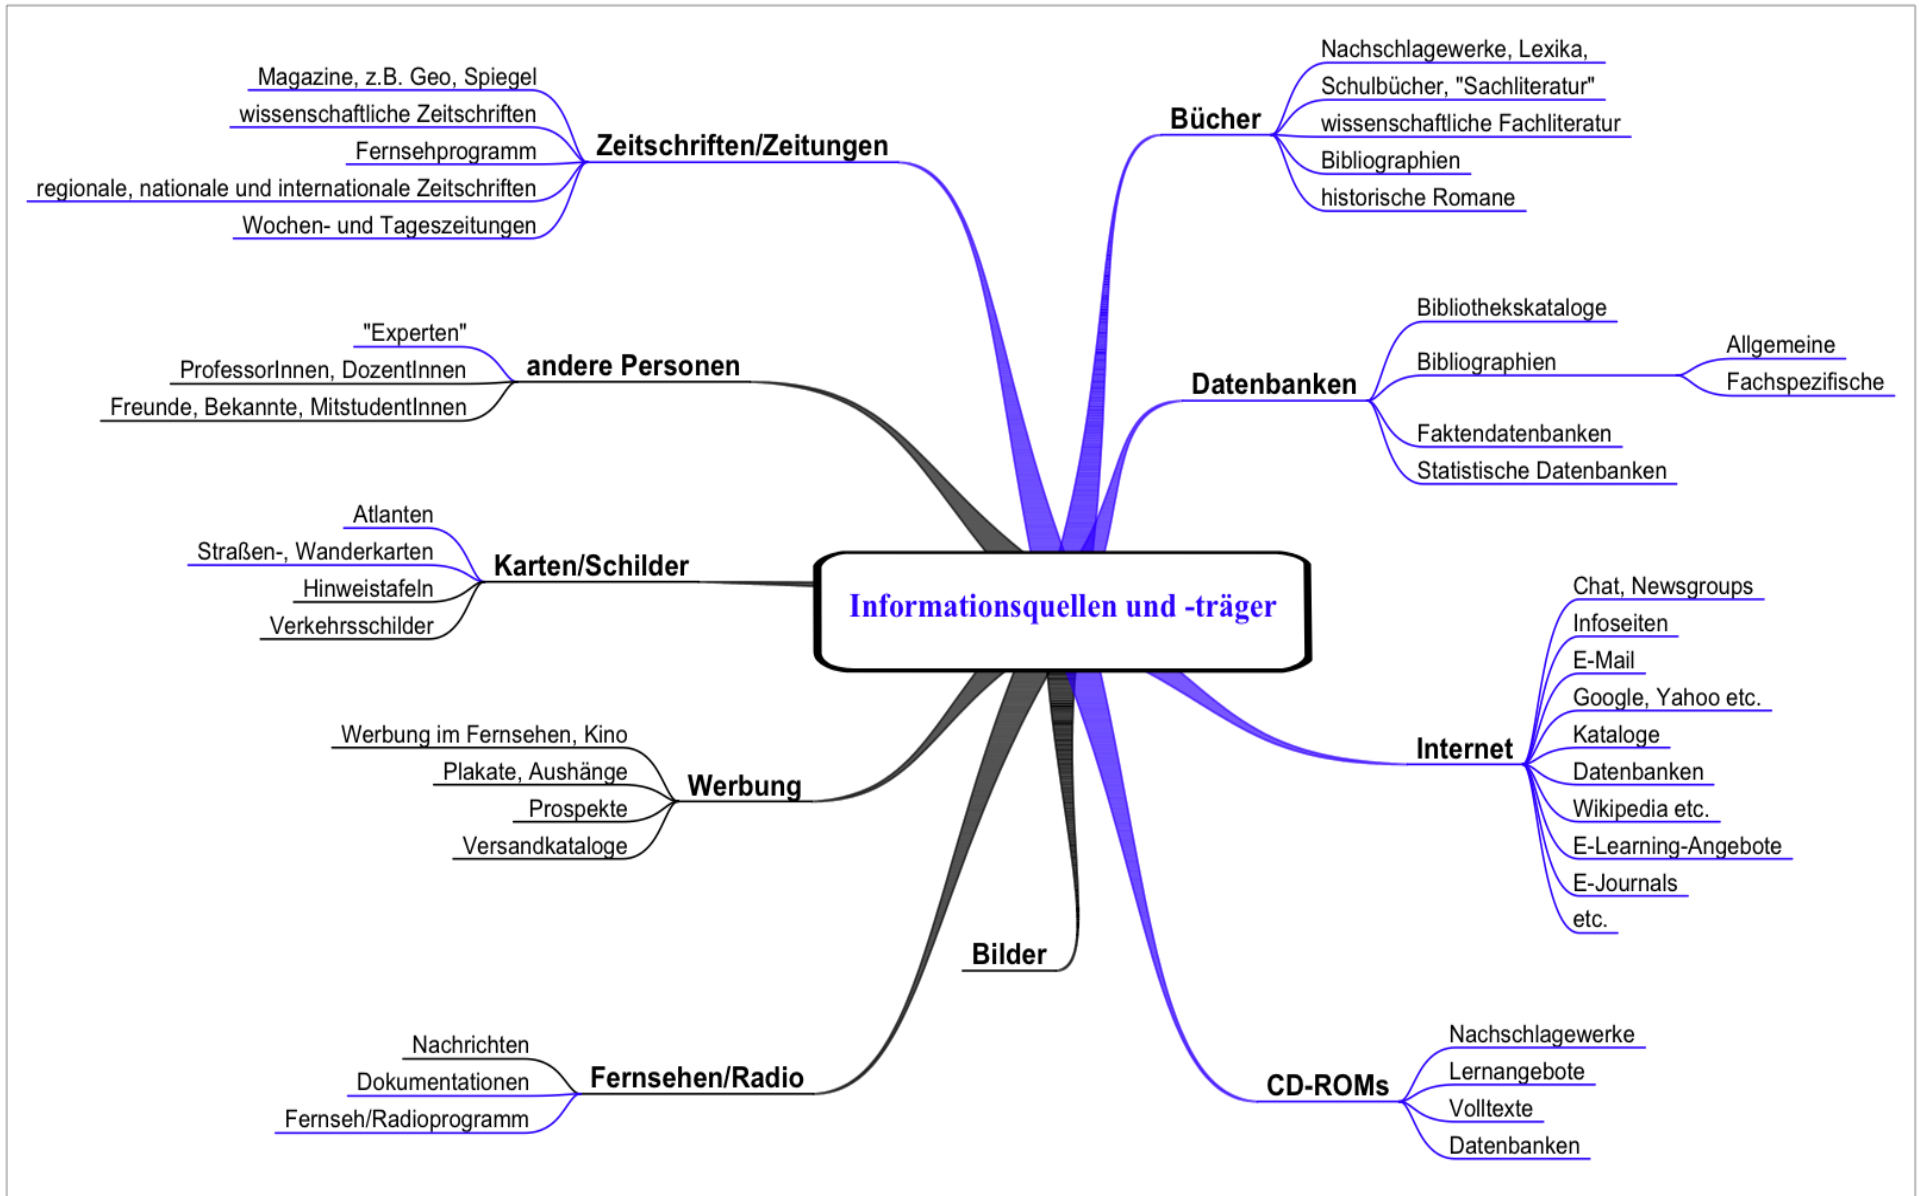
Informationsquellen und -träger

Zeitschriften/Zeitungen
Magazine, z.B. Geo, Spiegel
wissenschaftliche Zeitschriften
Fernsehprogramm
regionale, nationale und internationale Zeitschriften
Wochen- und Tageszeitungen

Bücher
Nachschlagewerke, Lexika,
Schulbücher, "Sachliteratur"
wissenschaftliche Fachliteratur
Bibliographien
historische Romane

andere Personen
"Experten"
ProfessorInnen, DozentInnen
Freunde, Bekannte, MitstudentInnen

Datenbanken
Bibliothekskataloge
Bibliographien
Allgemeine
Fachspezifische
Faktendatenbanken
Statistische Datenbanken

Karten/Schilder
Atlanten
Straßen-, Wanderkarten
Hinweistafeln
Verkehrsschilder

Internet
Chat, Newsgroups
Infoseiten
E-Mail
Google, Yahoo etc.
Kataloge
Datenbanken
Wikipedia etc.
E-Learning-Angebote
E-Journals
etc.

Werbung
Werbung im Fernsehen, Kino
Plakate, Aushänge
Prospekte
Versandkataloge

Bilder

Fernsehen/Radio
Nachrichten
Dokumentationen
Fernseh/Radioprogramm

CD-ROMs
Nachschlagewerke
Lernangebote
Volltexte
Datenbanken